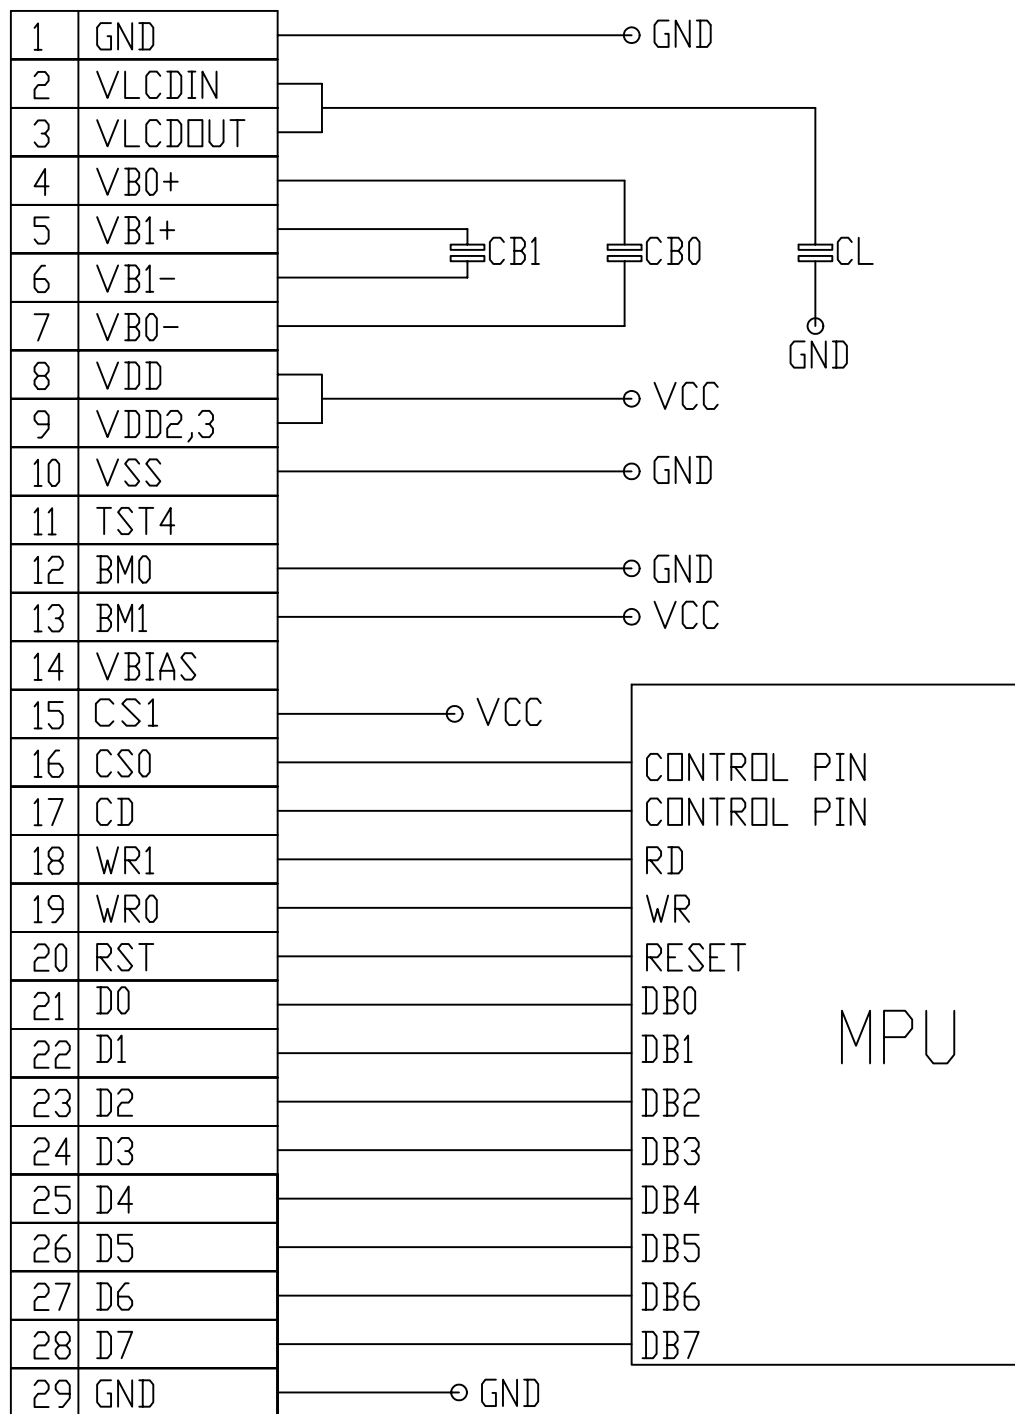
| 1 | GND |
|---|---|
| 2 | VLCDIN |
| 3 | VLCDOUT |
| 4 | VB0+ |
| 5 | VB1+ |
| 6 | VB1- |
| 7 | VB0- |
| 8 | VDD |
| 9 | VDD2,3 |
| 10 | VSS |
| 11 | TST4 |
| 12 | BM0 |
| 13 | BM1 |
| 14 | VBIAS |
| 15 | CS1 |
| 16 | CS0 |
| 17 | CD |
| 18 | WR1 |
| 19 | WR0 |
| 20 | RST |
| 21 | D0 |
| 22 | D1 |
| 23 | D2 |
| 24 | D3 |
| 25 | D4 |
| 26 | D5 |
| 27 | D6 |
| 28 | D7 |
| 29 | GND |

GND
CB1
CB0
CL
GND
VCC
GND
GND
VCC
VCC

CONTROL PIN
CONTROL PIN
RD
WR
RESET
DB0
DB1
DB2
DB3
DB4
DB5
DB6
DB7
MPU

GND